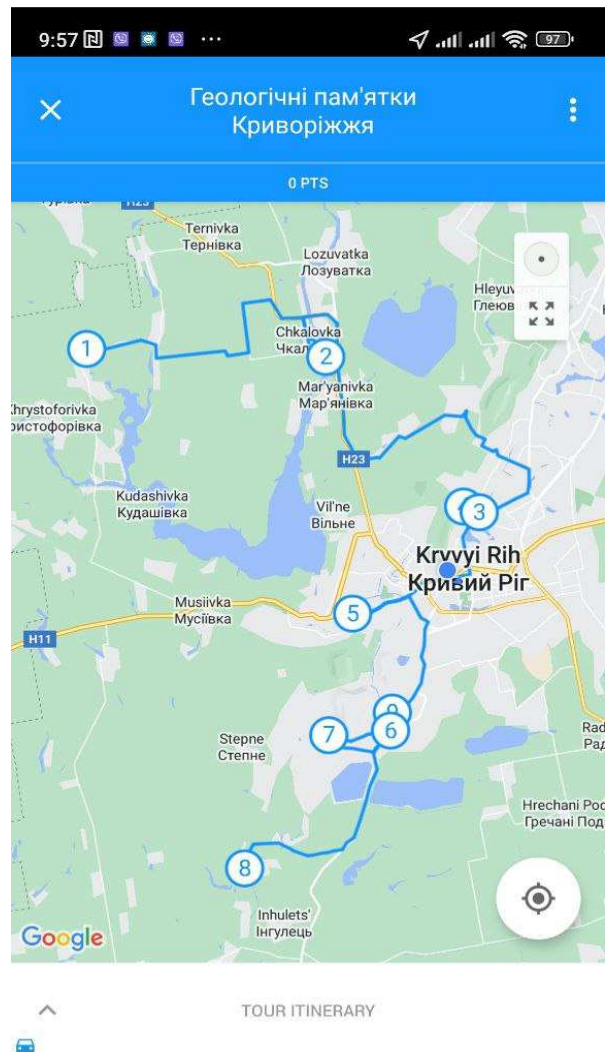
9:57 97

Геологічні пам'ятки Криворіжжя

0 PTS

H23

Ternivka
Тернівка

Lozuvatka
Лозуватка

Hleyuv
Глеюв

1

Chkalovka
Чкал

2

Mar'yanivka
Мар'янівка

hrystoforivka
ристофорівка

H23

Kudashivka
Кудашівка

Vil'ne
Вільне

3

Kryvyi Rih
Кривий Ріг

Musiivka
Мусіївка

5

H11

9

7

6

Stepne
Степне

Rad
Рад

Hrechani Pod
Гречані Под

8

Inhulets'
Інгулець

Google

TOUR ITINERARY